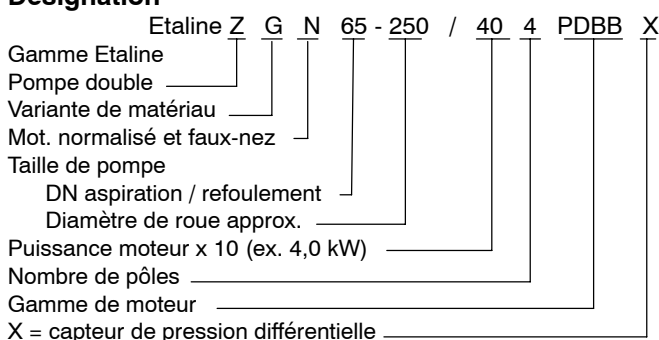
Désignation

Etaline Z G N 65 - 250 / 40 4 PDBB X

Gamme Etaline
Pompe double
Variante de matériau
Mot. normalisé et faux-nez
Taille de pompe
DN aspiration / refoulement
Diamètre de roue approx.
Puissance moteur x 10 (ex. 4,0 kW)
Nombre de pôles
Gamme de moteur
X = capteur de pression différentielle